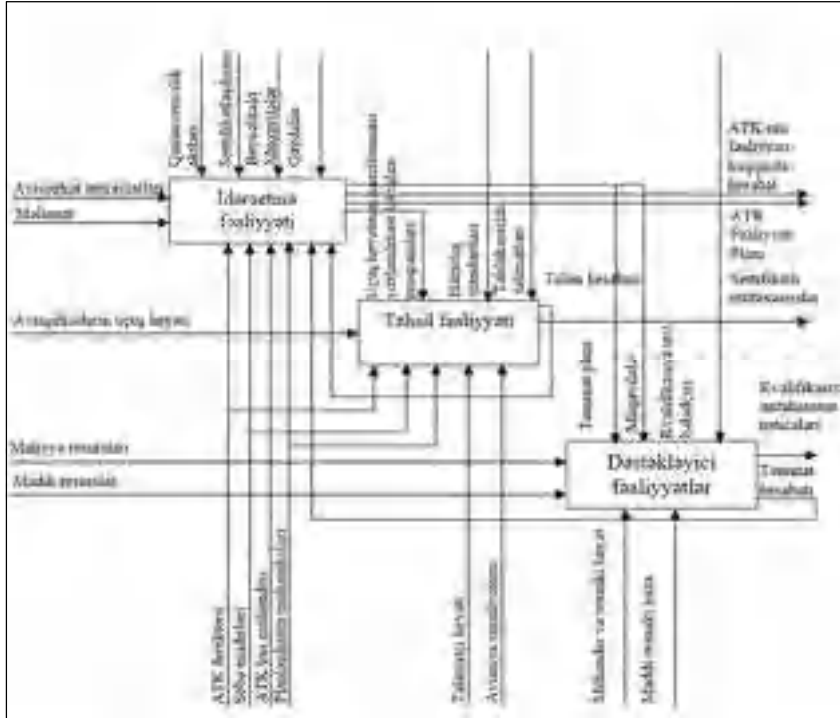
Boshqaruv faoliyati

Tahlil faoliyati

Dastaklayici faoliyatlar

ATK-nin faoliyatini hisobatlari

ATK Faoliyat Plani

Sertifikatlash

Kvalifikasiya

Texnik hisobatlar

Talim hisobatlar

Aviasiyadagi

Malumat

Aviagalkalashtirish uchuv hayoti

Maliyye resurslari

Maddi resurslar

ATK hasabatlar

ATK bo'limlarida

Takmiliy hayat

Aviasiya resurslari

Malumotlar va texnik hayat

Maddi resurslar baza